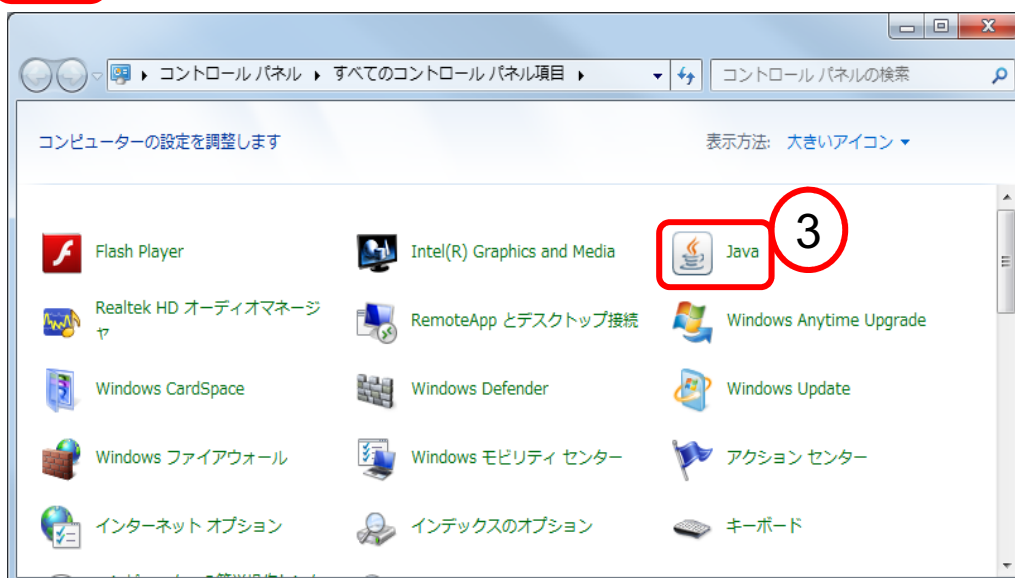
▸ コントロール パネル ▸ すべてのコントロール パネル項目 ▸

コントロール パネルの検索

コンピューターの設定を調整します

表示方法: 大きいアイコン ▾

3

Flash Player

Intel(R) Graphics and Media

Java

Realtek HD オーディオマネージャ

RemoteApp とデスクトップ接続

Windows Anytime Upgrade

Windows CardSpace

Windows Defender

Windows Update

Windows ファイアウォール

Windows モビリティ センター

アクション センター

インターネット オプション

インデックスのオプション

キーボード

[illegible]